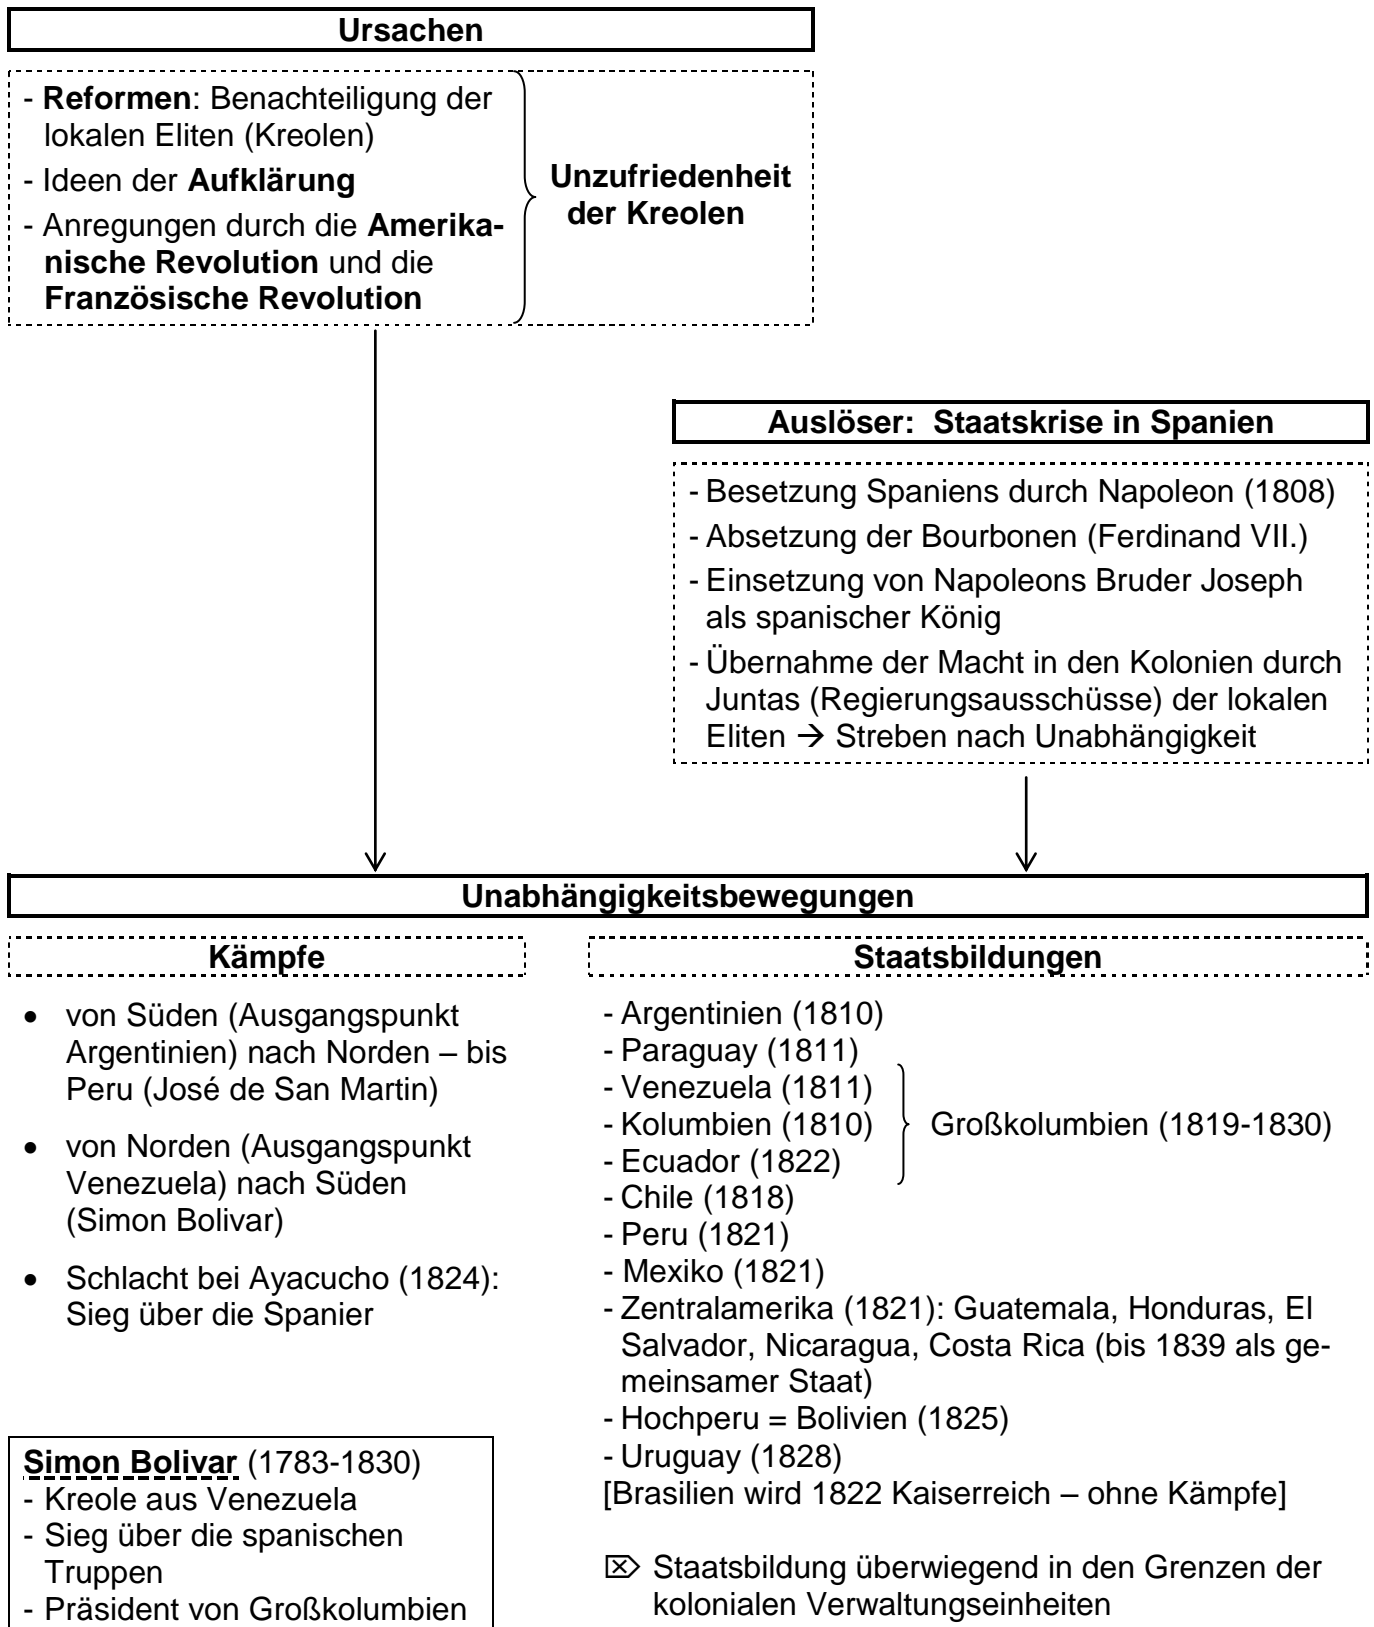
**Ursachen**

- **Reformen**: Benachteiligung der lokalen Eliten (Kreolen)
- Ideen der **Aufklärung**
- Anregungen durch die **Amerikanische Revolution** und die **Französische Revolution**

**Unzufriedenheit der Kreolen**

**Auslöser: Staatskrise in Spanien**

- Besetzung Spaniens durch Napoleon (1808)
- Absetzung der Bourbonen (Ferdinand VII.)
- Einsetzung von Napoleons Bruder Joseph als spanischer König
- Übernahme der Macht in den Kolonien durch Juntas (Regierungsausschüsse) der lokalen Eliten → Streben nach Unabhängigkeit

**Unabhängigkeitsbewegungen**

**Kämpfe**

- von Süden (Ausgangspunkt Argentinien) nach Norden – bis Peru (José de San Martin)
- von Norden (Ausgangspunkt Venezuela) nach Süden (Simon Bolivar)
- Schlacht bei Ayacucho (1824): Sieg über die Spanier

**Simon Bolivar** (1783-1830)
- Kreole aus Venezuela
- Sieg über die spanischen Truppen
- Präsident von Großkolumbien

**Staatsbildungen**

- Argentinien (1810)
- Paraguay (1811)
- Venezuela (1811)
- Kolumbien (1810)
- Ecuador (1822)

Großkolumbien (1819-1830)

- Chile (1818)
- Peru (1821)
- Mexiko (1821)
- Zentralamerika (1821): Guatemala, Honduras, El Salvador, Nicaragua, Costa Rica (bis 1839 als gemeinsamer Staat)
- Hochperu = Bolivien (1825)
- Uruguay (1828)
[Brasilien wird 1822 Kaiserreich – ohne Kämpfe]

⌦ Staatsbildung überwiegend in den Grenzen der kolonialen Verwaltungseinheiten